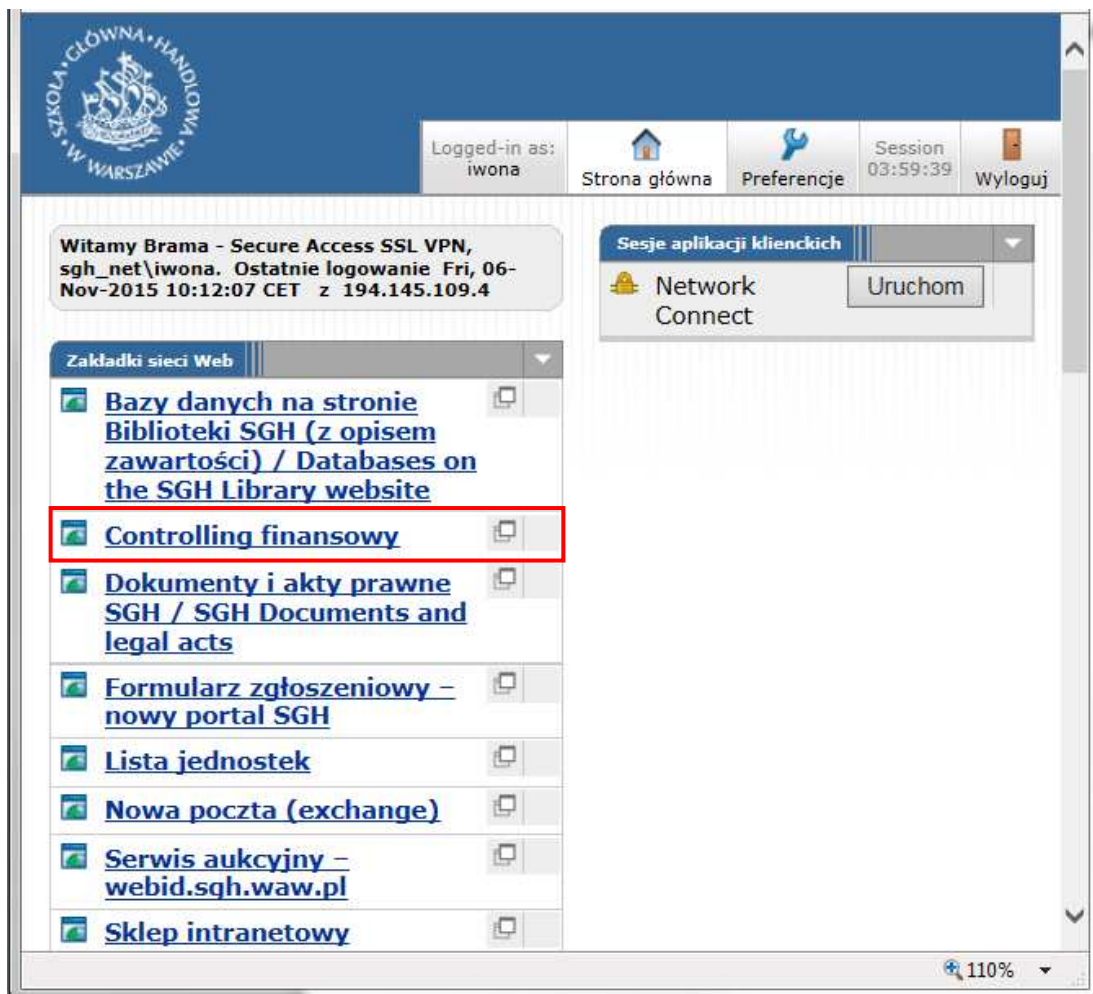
SZKOŁA GŁÓWNA HANDLOWA W WARSZAWIE

Logged-in as: iwona

Strona główna

Preferencje

Session 03:59:39

Wyloguj

Witamy Brama - Secure Access SSL VPN, sgh_net\iwona. Ostatnie logowanie Fri, 06-Nov-2015 10:12:07 CET z 194.145.109.4

Sesje aplikacji klienckich

Network Connect

Uruchom

Zakładki sieci Web

Bazy danych na stronie Biblioteki SGH (z opisem zawartości) / Databases on the SGH Library website

Controlling finansowy

Dokumenty i akty prawne SGH / SGH Documents and legal acts

Formularz zgłoszeniowy – nowy portal SGH

Lista jednostek

Nowa poczta (exchange)

Serwis aukcyjny – webid.sgh.waw.pl

Sklep intranetowy

110%